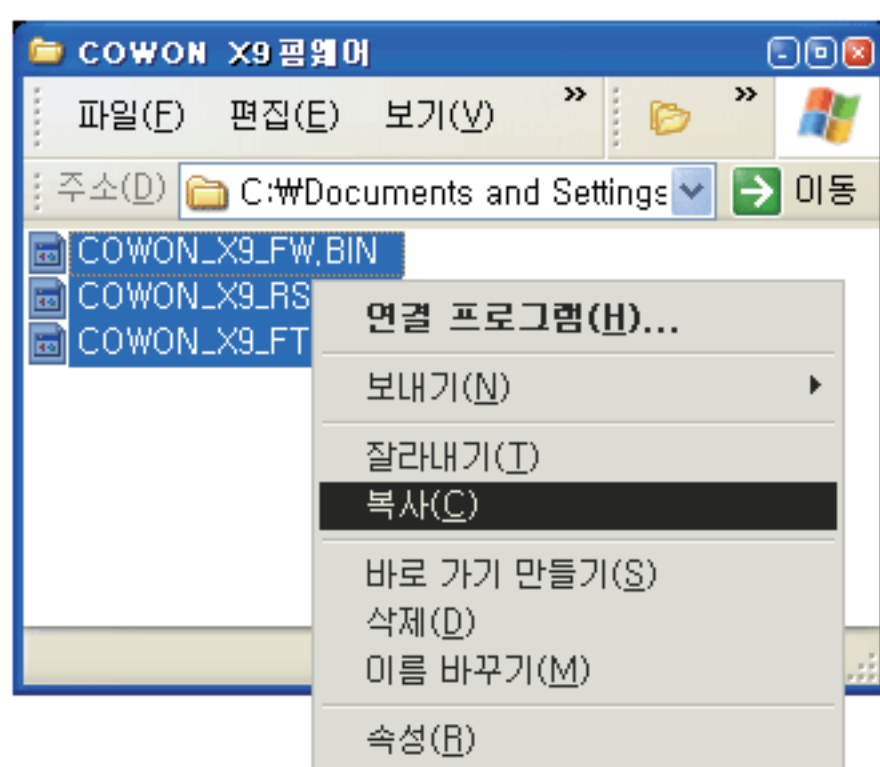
COWON X9 펌웨어

파일(F) 편집(E) 보기(V) »
»

주소(D) C:₩Documents and Settings
이동

COWON_X9_FW.BIN
COWON_X9_RS
COWON_X9_FT

연결 프로그램(H)...
보내기(N)
잘라내기(T)
복사(C)
바로 가기 만들기(S)
삭제(D)
이름 바꾸기(M)
속성(R)